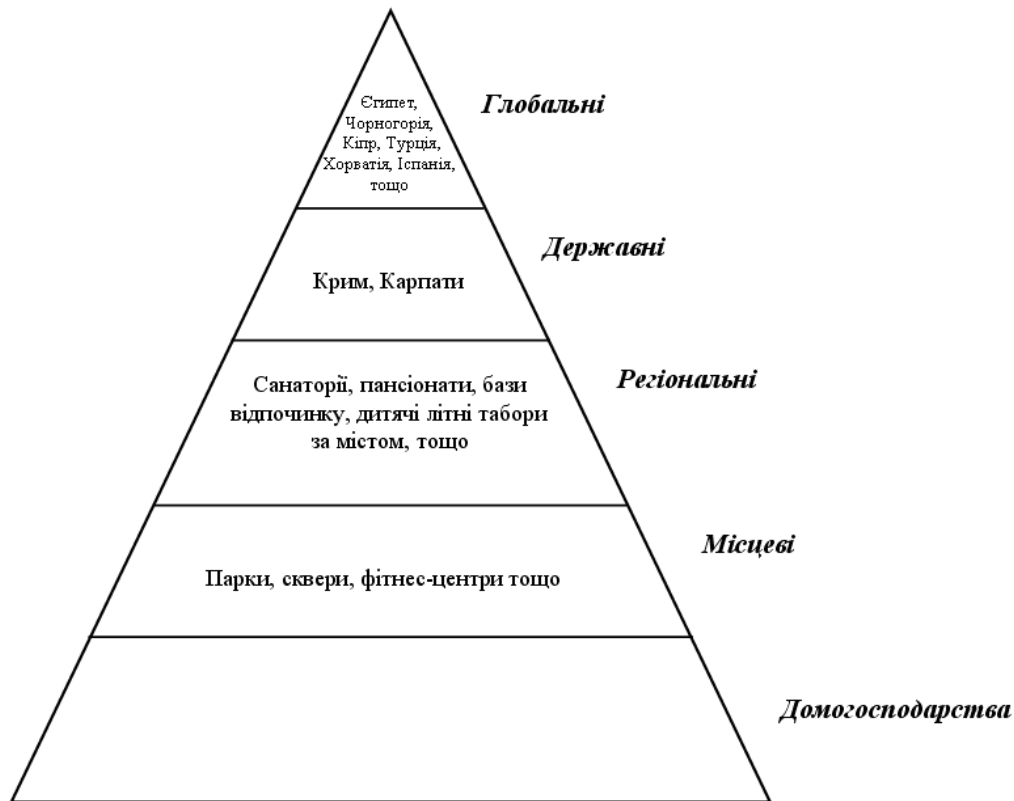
Єгипет, Чорногорія, Кіпр, Турція, Хорватія, Іспанія, тощо

Глобальні

Державні

Крим, Карпати

Регіональні

Санаторії, пансіонати, бази відпочинку, дитячі літні табори за містом, тощо

Місцеві

Парки, сквери, фітнес-центри тощо

Домогосподарства